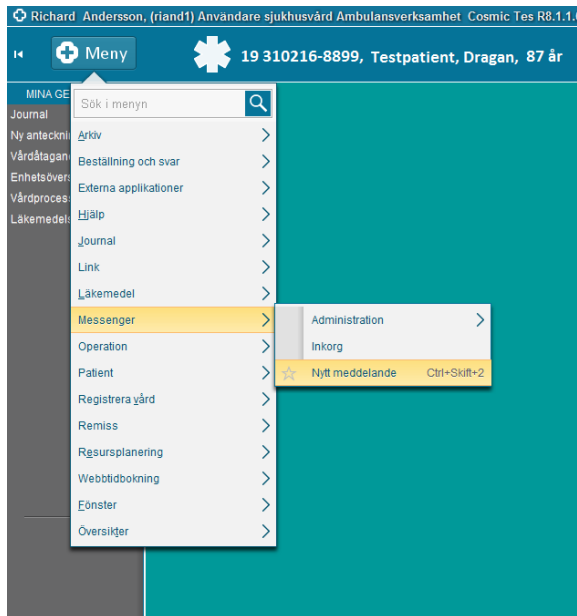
Richard Andersson, (riand1) Användare sjukhusvård Ambulansverksamhet Cosmic Tes R8.1.1.

Meny

19 310216-8899, Testpatient, Dragan, 87 år

MINA GE

Journal
Ny anteckni
Vårdåtagand
Enhetsövers
Vårdproces
Läkemedels

Sök i menyn

Arkiv
Beställning och svar
Externa applikationer
Hjälp
Journal
Link
Läkemedel
Messenger
Operation
Patient
Registrera vård
Remiss
Resursplanering
Webbtidbokning
Fönster
Översikter

Administration
Inkorg
Nytt meddelande Ctrl+Skift+2